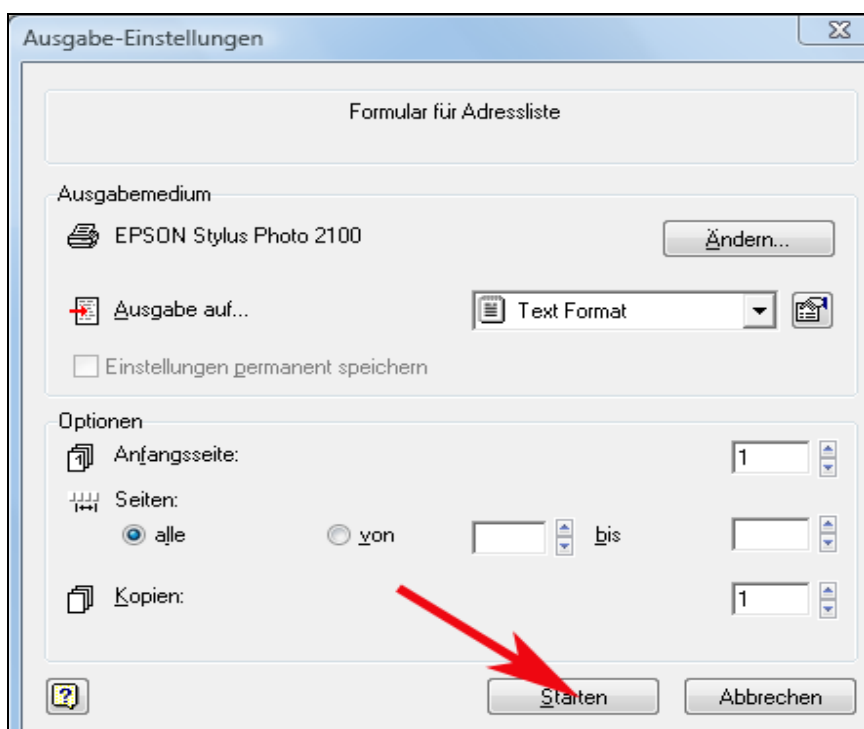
Ausgabe-Einstellungen

Formular für Adressliste

Ausgabemedium

EPSON Stylus Photo 2100

Ändern...

Ausgabe auf...

Text Format

Einstellungen permanent speichern

Optionen

Anfangsseite:

1

Seiten:

alle

von

bis

Kopien:

1

?

Starten

Abbrechen